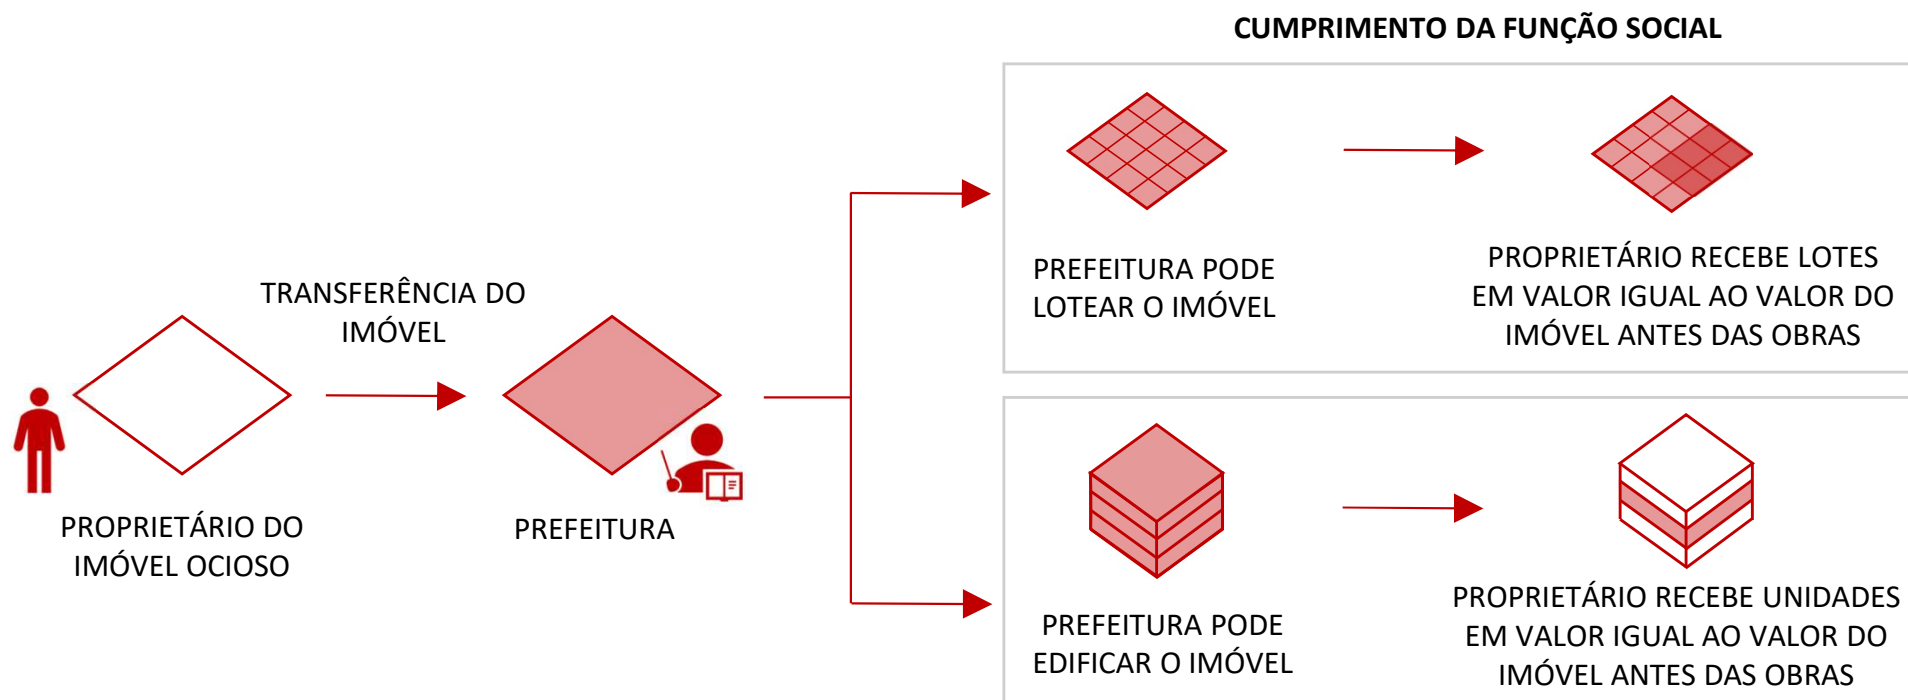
CUMPRIMENTO DA FUNÇÃO SOCIAL

TRANSFERÊNCIA DO IMÓVEL

PROPRIETÁRIO DO IMÓVEL OCIOSO

PREFEITURA

PREFEITURA PODE LOTEAR O IMÓVEL

PROPRIETÁRIO RECEBE LOTES EM VALOR IGUAL AO VALOR DO IMÓVEL ANTES DAS OBRAS

PREFEITURA PODE EDIFICAR O IMÓVEL

PROPRIETÁRIO RECEBE UNIDADES EM VALOR IGUAL AO VALOR DO IMÓVEL ANTES DAS OBRAS